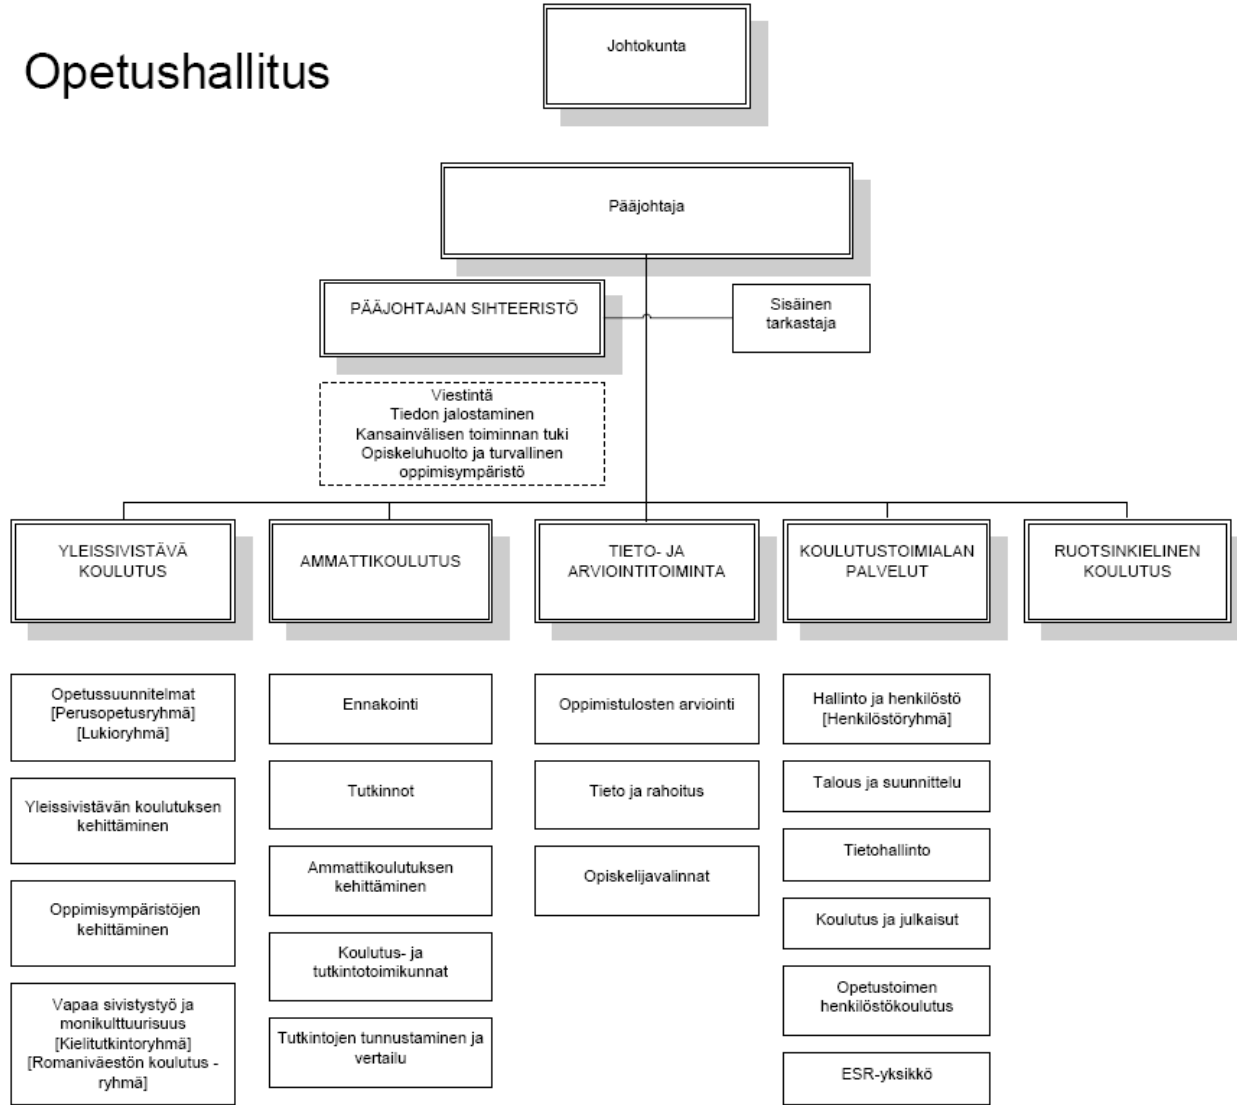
Opetushallitus

Johtokunta

Pääjohtaja

PÄÄJOHTAJAN SIHTEERISTÖ

Sisäinen tarkastaja

Viestintä
Tiedon jalostaminen
Kansainvälisen toiminnan tuki
Opiskeluhuolto ja turvallinen oppimisympäristö

YLEISSIVISTÄVÄ KOULUTUS

AMMATTIKOULUTUS

TIETO- JA ARVIOINTITOIMINTA

KOULUTUSTOIMIALAN PALVELUT

RUOTSINKIELINEN KOULUTUS

Opetussuunnitelmat [Perusopetusryhmä] [Lukioryhmä]

Yleissivistävän koulutuksen kehittäminen

Oppimisympäristöjen kehittäminen

Vapaa sivistystyö ja monikulttuurisuus [Kielitutkintoryhmä] [Romaniväestön koulutus -ryhmä]

Ennakointi

Tutkinnot

Ammattikoulutuksen kehittäminen

Koulutus- ja tutkintotoimikunnat

Tutkintojen tunnustaminen ja vertailu

Oppimistulosten arviointi

Tieto ja rahoitus

Opiskelijavalinnat

Hallinto ja henkilöstö [Henkilöstöryhmä]

Talous ja suunnittelu

Tietohallinto

Koulutus ja julkaisut

Opetustoimen henkilöstökoulutus

ESR-yksikkö